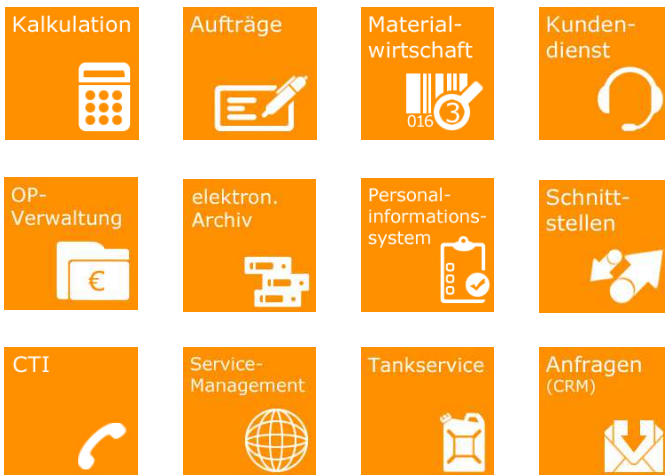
Kalkulation

Aufträge

Material-
wirtschaft

016 3

Kunden-
dienst

OP-
Verwaltung

€

elektron.
Archiv

Personal-
informations-
system

Schnitt-
stellen

CTI

Service-
Management

Tankservice

Anfragen
(CRM)